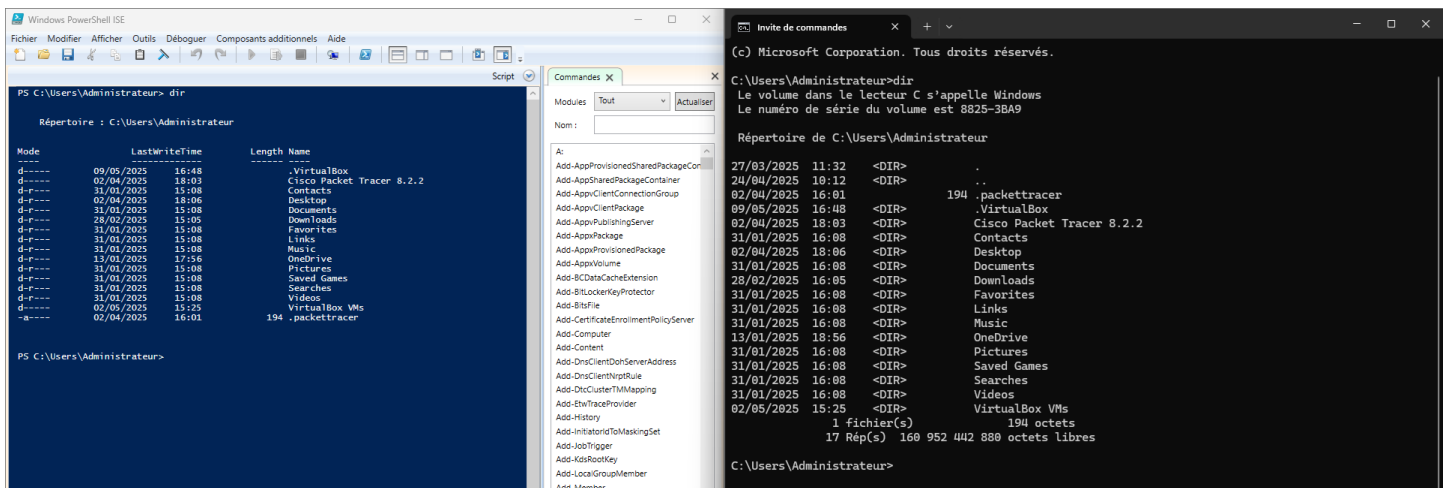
Windows PowerShell ISE

Fichier Modifier Afficher Outils Déboguer Composants additionnels Aide

Script

PS C:\Users\Administrateur> dir

Répertoire : C:\Users\Administrateur

| Mode | LastWriteTime | | Length | Name |
|---|---|---|---|---|
| ---- | ------------- | | ------ | ---- |
| d----- | 09/05/2025 | 16:48 | | .VirtualBox |
| d----- | 02/04/2025 | 18:03 | | Cisco Packet Tracer 8.2.2 |
| d-r--- | 31/01/2025 | 15:08 | | Contacts |
| d-r--- | 02/04/2025 | 18:06 | | Desktop |
| d-r--- | 31/01/2025 | 15:08 | | Documents |
| d-r--- | 28/02/2025 | 15:05 | | Downloads |
| d-r--- | 31/01/2025 | 15:08 | | Favorites |
| d-r--- | 31/01/2025 | 15:08 | | Links |
| d-r--- | 31/01/2025 | 15:08 | | Music |
| d-r--- | 13/01/2025 | 17:56 | | OneDrive |
| d-r--- | 31/01/2025 | 15:08 | | Pictures |
| d-r--- | 31/01/2025 | 15:08 | | Saved Games |
| d-r--- | 31/01/2025 | 15:08 | | Searches |
| d-r--- | 31/01/2025 | 15:08 | | Videos |
| d----- | 02/05/2025 | 15:25 | | VirtualBox VMs |
| -a---- | 02/04/2025 | 16:01 | 194 | .packettracer |

PS C:\Users\Administrateur>

Commandes

Modules Tout Actualiser

Nom :

A:
Add-AppProvisionedSharedPackageCon
Add-AppSharedPackageContainer
Add-AppvClientConnectionGroup
Add-AppvClientPackage
Add-AppvPublishingServer
Add-AppxPackage
Add-AppxProvisionedPackage
Add-AppxVolume
Add-BCDataCacheExtension
Add-BitLockerKeyProtector
Add-BitsFile
Add-CertificateEnrollmentPolicyServer
Add-Computer
Add-Content
Add-DnsClientDohServerAddress
Add-DnsClientNrptRule
Add-DtcClusterTMMapping
Add-EtwTraceProvider
Add-History
Add-InitiatorIdToMaskingSet
Add-JobTrigger
Add-KdsRootKey
Add-LocalGroupMember
Add-Member

Invite de commandes

(c) Microsoft Corporation. Tous droits réservés.

C:\Users\Administrateur>dir
 Le volume dans le lecteur C s'appelle Windows
 Le numéro de série du volume est 8825-3BA9

 Répertoire de C:\Users\Administrateur

27/03/2025 11:32 <DIR> .
24/04/2025 10:12 <DIR> ..
02/04/2025 16:01 194 .packettracer
09/05/2025 16:48 <DIR> .VirtualBox
02/04/2025 18:03 <DIR> Cisco Packet Tracer 8.2.2
31/01/2025 16:08 <DIR> Contacts
02/04/2025 18:06 <DIR> Desktop
31/01/2025 16:08 <DIR> Documents
28/02/2025 16:05 <DIR> Downloads
31/01/2025 16:08 <DIR> Favorites
31/01/2025 16:08 <DIR> Links
31/01/2025 16:08 <DIR> Music
13/01/2025 18:56 <DIR> OneDrive
31/01/2025 16:08 <DIR> Pictures
31/01/2025 16:08 <DIR> Saved Games
31/01/2025 16:08 <DIR> Searches
31/01/2025 16:08 <DIR> Videos
02/05/2025 15:25 <DIR> VirtualBox VMs
 1 fichier(s) 194 octets
 17 Rép(s) 160 952 442 880 octets libres

C:\Users\Administrateur>